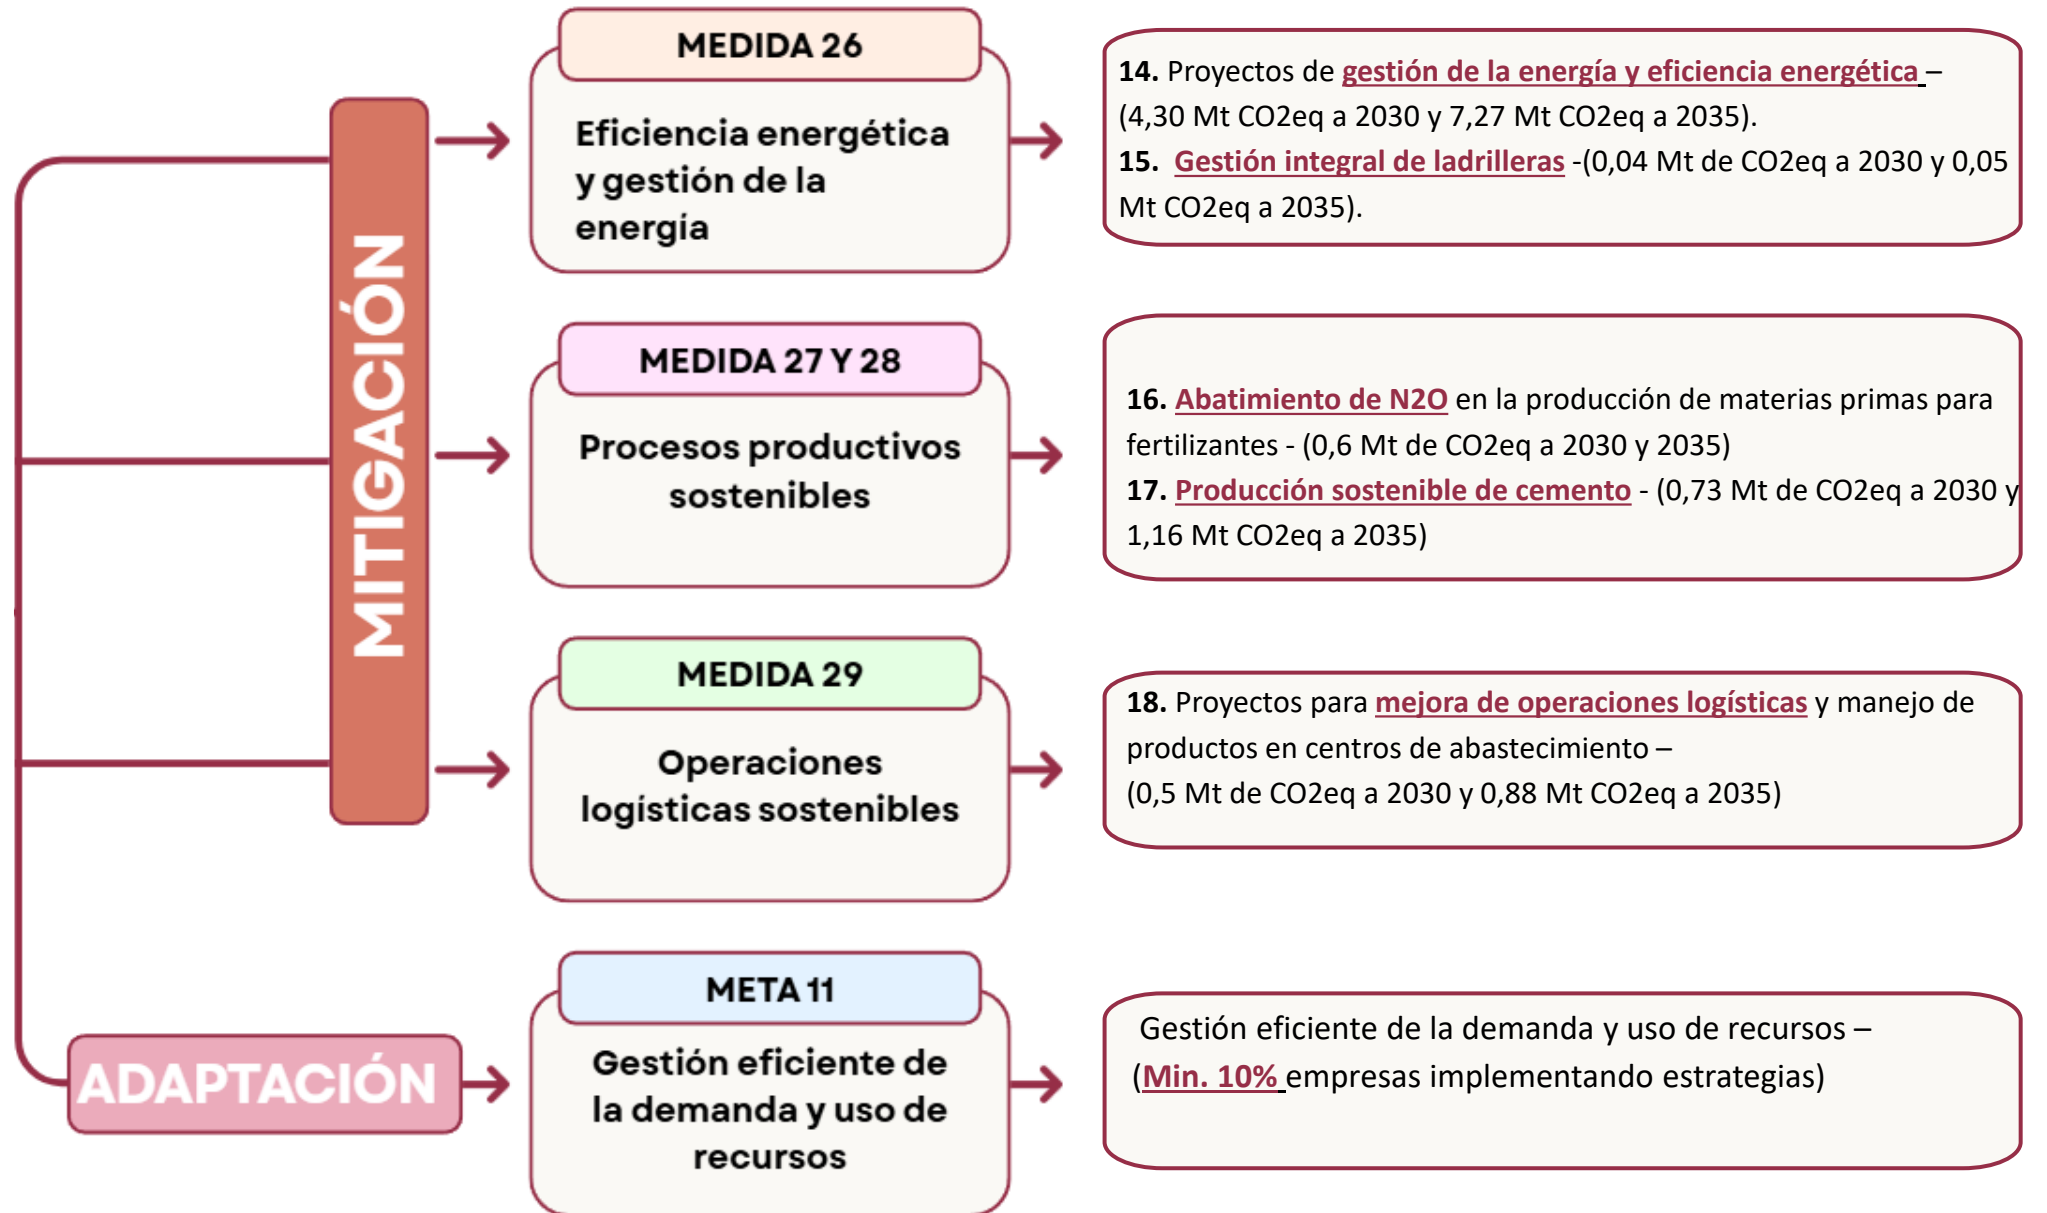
MITIGACIÓN

MEDIDA 26

Eficiencia energética y gestión de la energía

14. Proyectos de gestión de la energía y eficiencia energética – (4,30 Mt CO2eq a 2030 y 7,27 Mt CO2eq a 2035).
15. Gestión integral de ladrilleras -(0,04 Mt de CO2eq a 2030 y 0,05 Mt CO2eq a 2035).

MEDIDA 27 Y 28

Procesos productivos sostenibles

16. Abatimiento de N2O en la producción de materias primas para fertilizantes - (0,6 Mt de CO2eq a 2030 y 2035)
17. Producción sostenible de cemento - (0,73 Mt de CO2eq a 2030 y 1,16 Mt CO2eq a 2035)

MEDIDA 29

Operaciones logísticas sostenibles

18. Proyectos para mejora de operaciones logísticas y manejo de productos en centros de abastecimiento – (0,5 Mt de CO2eq a 2030 y 0,88 Mt CO2eq a 2035)

ADAPTACIÓN

META 11

Gestión eficiente de la demanda y uso de recursos

Gestión eficiente de la demanda y uso de recursos – (Min. 10% empresas implementando estrategias)